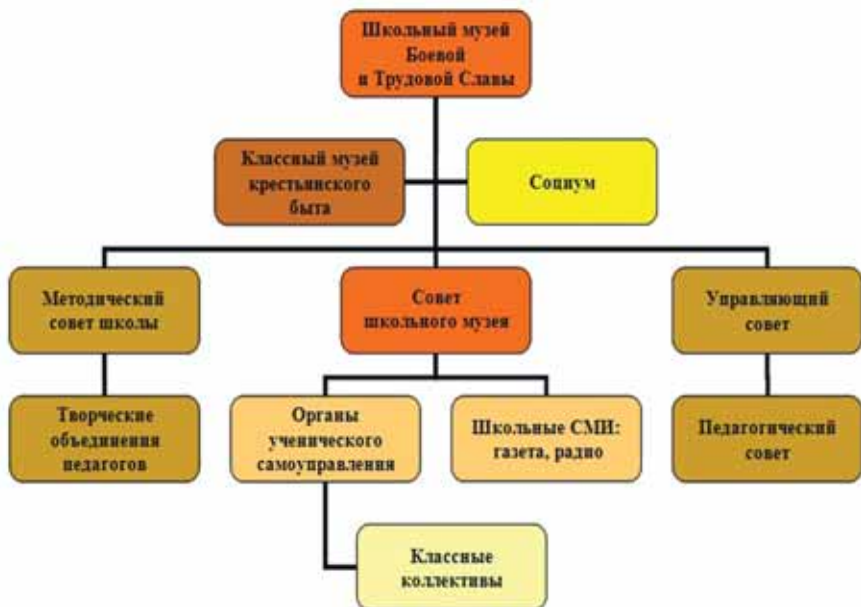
Школьный музей Боевой и Трудовой Славы

Классный музей крестьянского быта

Социум

Методический совет школы

Совет школьного музея

Управляющий совет

Творческие объединения педагогов

Органы ученического самоуправления

Школьные СМИ: газета, радио

Педагогический совет

Классные коллективы